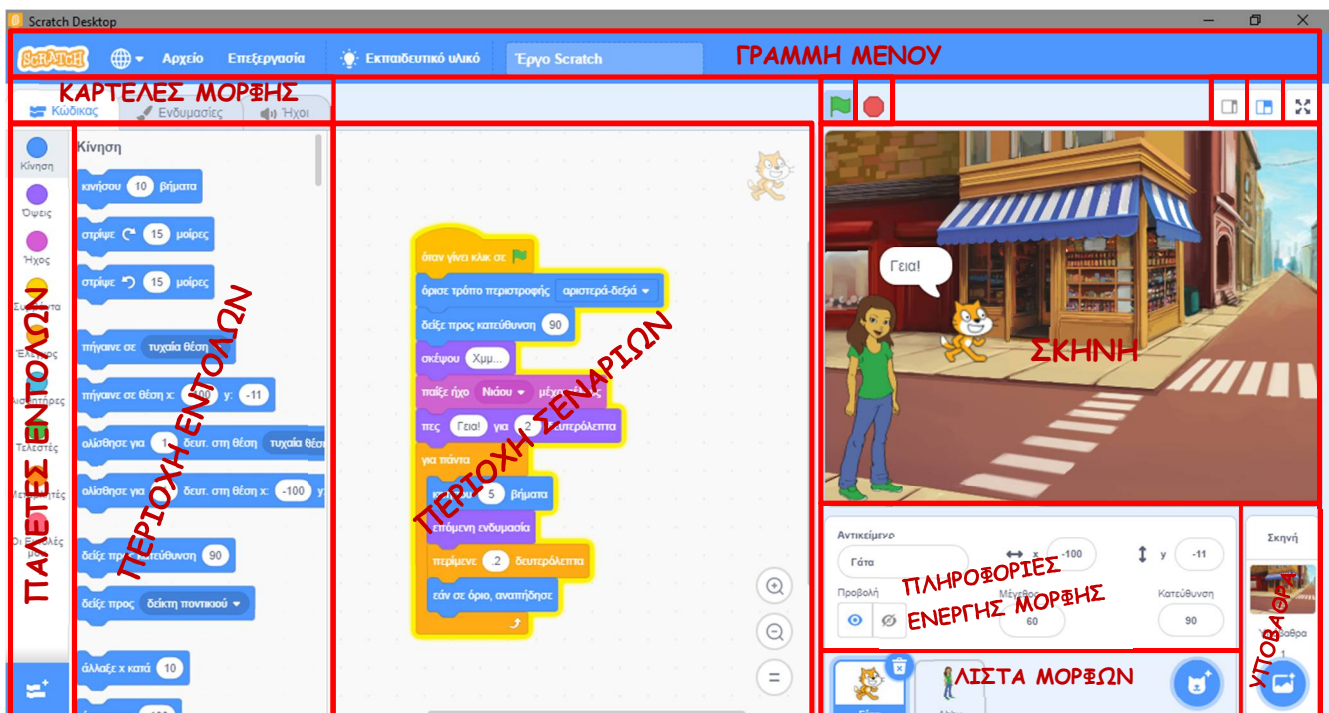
Scratch Desktop

SCRATCH Αρχείο Επεξεργασία Εκπαιδευτικό υλικό Έργο Scratch

ΓΡΑΜΜΗ ΜΕΝΟΥ

ΚΑΡΤΕΛΕΣ ΜΟΡΦΗΣ

Κώδικας Ενδυμασίες Ήχοι

Κίνηση Όψεις Ήχος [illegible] Έλεγχος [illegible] Τελεστές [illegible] Οι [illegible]

Κίνηση

κινήσου 10 βήματα
στρίψε 15 μοίρες
στρίψε 15 μοίρες
πήγαινε σε τυχαία θέση
πήγαινε σε θέση x: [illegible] y: -11
ολίσθησε για 1 δευτ. στη θέση τυχαία θέση
ολίσθησε για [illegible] δευτ. στη θέση x: -100 y:
δείξε προς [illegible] 90
δείξε προς δείκτη ποντικιού
άλλαξε x κατά 10

όταν γίνει κλικ σε
όρισε τρόπο περιστροφής αριστερά-δεξιά
δείξε προς κατεύθυνση 90
σκέψου Χμμ...
παίξε ήχο Νιάου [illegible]
πες Γεια! για 2 δευτερόλεπτα
για πάντα
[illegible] 5 βήματα
επόμενη ενδυμασία
περίμενε .2 δευτερόλεπτα
εάν σε όριο, αναπήδησε

ΠΑΛΕΤΕΣ ΕΝΤΟΛΩΝ

ΠΕΡΙΟΧΗ ΕΝΤΟΛΩΝ

ΠΕΡΙΟΧΗ ΣΕΝΑΡΙΩΝ

Γεια!

ΣΚΗΝΗ

Αντικείμενο Γάτα x -100 y -11
Προβολή Μέγεθος 60 Κατεύθυνση 90

ΠΛΗΡΟΦΟΡΙΕΣ ΕΝΕΡΓΗΣ ΜΟΡΦΗΣ

ΛΙΣΤΑ ΜΟΡΦΩΝ

Σκηνή
Υπόβαθρα 1

ΥΠΟΒΑΘΡΑ